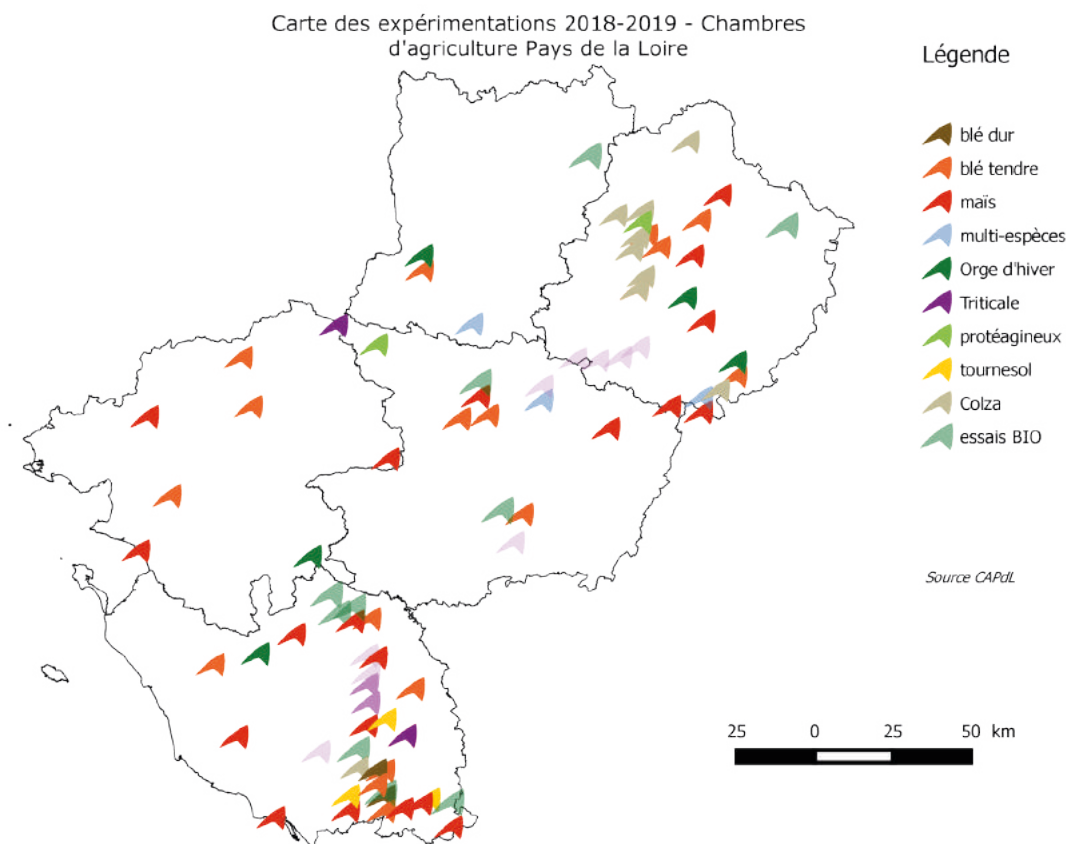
Carte des expérimentations 2018-2019 - Chambres d'agriculture Pays de la Loire

Légende

blé dur
blé tendre
maïs
multi-espèces
Orge d'hiver
Triticale
protéagineux
tournesol
Colza
essais BIO

Source CAPdL

25 0 25 50 km